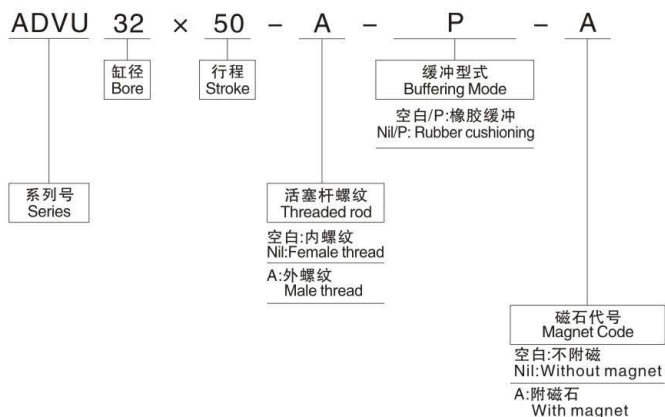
ADVU 32 × 50 – A – P – A

缸径
Bore

行程
Stroke

缓冲型式
Buffering Mode

空白/P:橡胶缓冲
Nil/P: Rubber cushioning

系列号
Series

活塞杆螺纹
Threaded rod

空白:内螺纹
Nil:Female thread

A:外螺纹
Male thread

磁石代号
Magnet Code

空白:不附磁
Nil:Without magnet

A:附磁石
With magnet